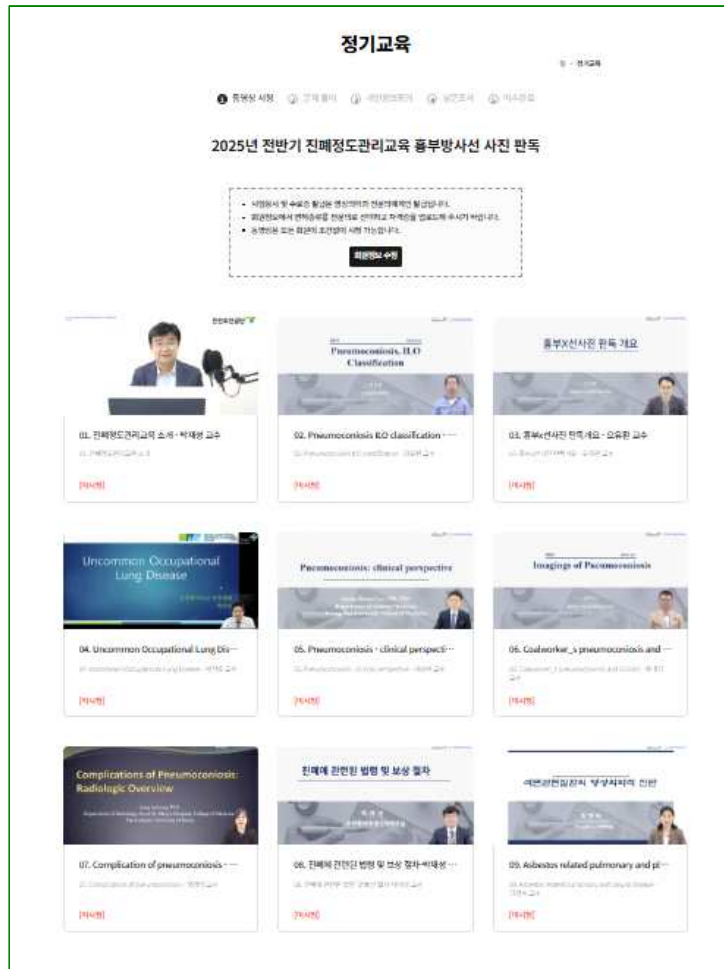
정기교육

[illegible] · 정기교육

① 동영상 시청 ② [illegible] ③ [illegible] ④ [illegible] ⑤ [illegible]

2025년 전반기 진폐정도관리교육 흉부방사선 사진 판독

• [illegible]
• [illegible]
• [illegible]

회원정보 수정

01. 진폐정도관리교육 소개 - 박재성 교수
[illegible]
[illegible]

Pneumoconiosis, ILO Classification
02. Pneumoconiosis ILO classification - ...
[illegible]
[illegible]

흉부X선사진 판독 개요
03. 흉부X선사진 판독 개요 - 오유환 교수
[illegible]
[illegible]

Uncommon Occupational Lung Disease
04. Uncommon Occupational Lung Dis...
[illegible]
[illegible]

Pneumoconiosis: clinical perspective
05. Pneumoconiosis - clinical perspecti...
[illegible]
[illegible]

Imagings of Pneumoconiosis
06. Coalworker_s pneumoconiosis and ...
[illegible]
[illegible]

Complications of Pneumoconiosis: Radiologic Overview
07. Complication of pneumoconiosis - ...
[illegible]
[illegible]

진폐에 관련된 법령 및 보상 절차
08. 진폐에 관련된 법령 및 보상 절차-박재성 ...
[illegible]
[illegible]

석면관련질환의 영상의학적 진단
09. Asbestos related pulmonary and pl...
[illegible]
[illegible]